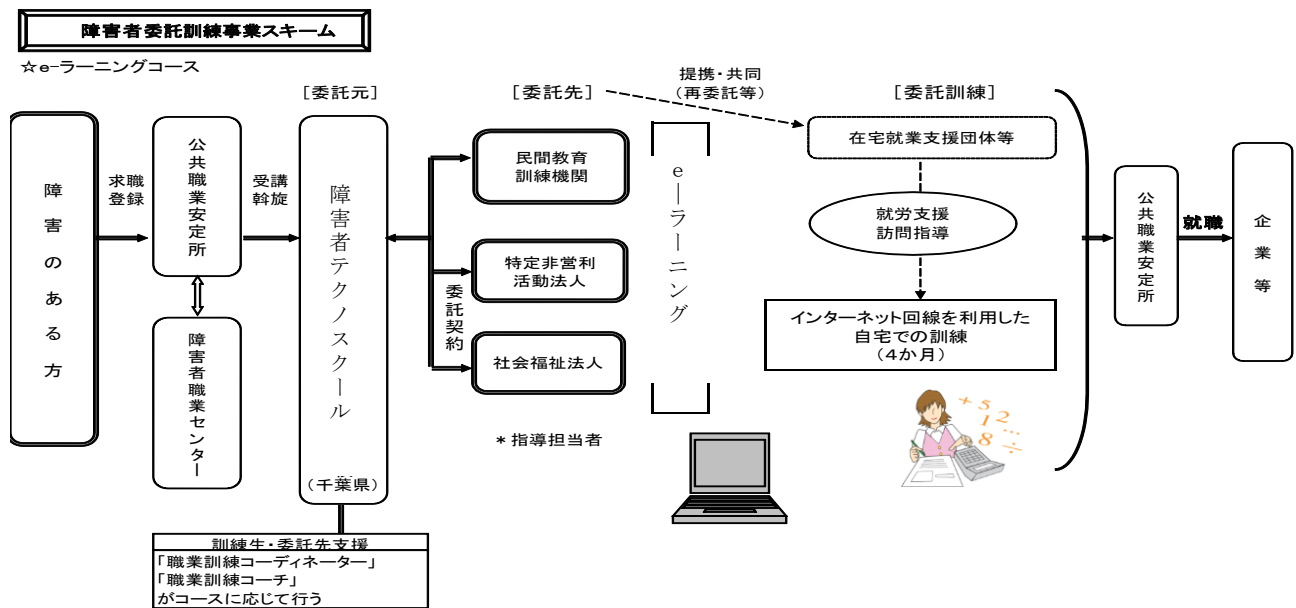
障害者委託訓練事業スキーム

☆e-ラーニングコース

障害のある方

求職登録

公共職業安定所

障害者職業センター

受講斡旋

［委託元］

障害者テクノスクール

（千葉県）

訓練生・委託先支援
「職業訓練コーディネーター」
「職業訓練コーチ」
がコースに応じて行う

委託契約

［委託先］

民間教育訓練機関

特定非営利活動法人

社会福祉法人

＊指導担当者

e―ラーニング

提携・共同
（再委託等）

［委託訓練］

在宅就業支援団体等

就労支援
訪問指導

インターネット回線を利用した
自宅での訓練
（4か月）

公共職業安定所

就職

企業等